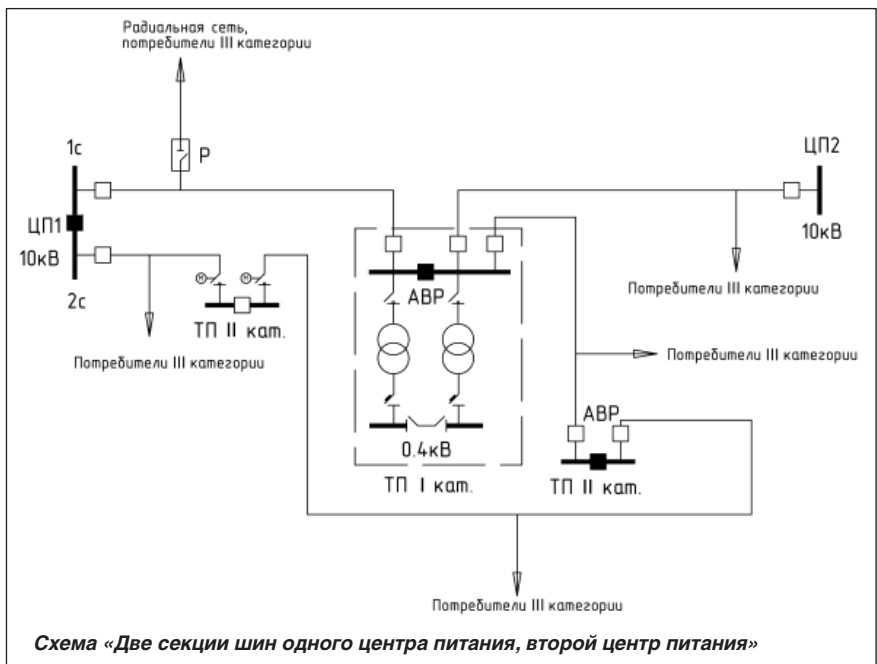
Радиальная сеть, потребители III категории

Р

1с

ЦП1

10кВ

2с

ТП II кат.

Потребители III категории

АВР

0.4кВ

ТП I кат.

ЦП2

10кВ

Потребители III категории

Потребители III категории

АВР

ТП II кат.

Потребители III категории

Схема «Две секции шин одного центра питания, второй центр питания»